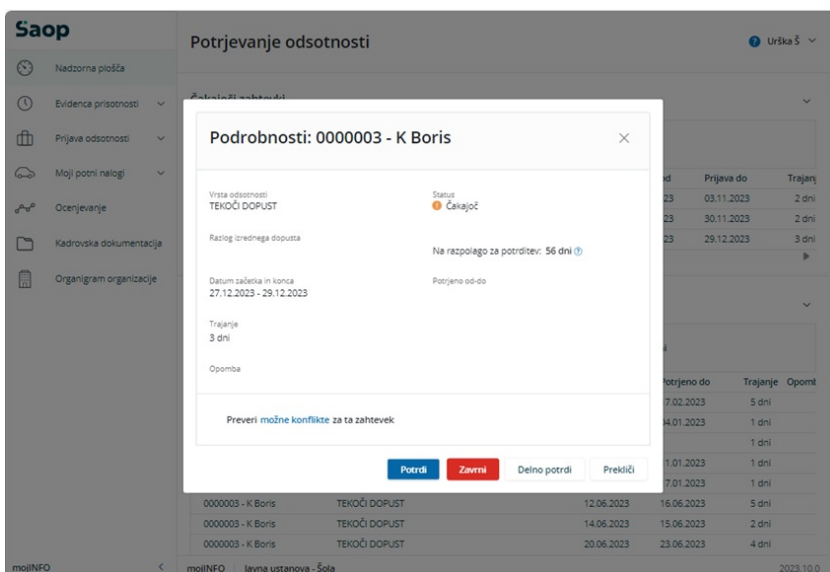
Saop

Nadzorna plošča
Evidenca prisotnosti
Prijava odsotnosti
Moji potni nalogi
Ocenjevanje
Kadrovska dokumentacija
Organigram organizacije

Potrjevanje odsotnosti

Urška Š

Čakajoči zahtevki

| od | Prijava do | Trajanje |
|---|---|---|
| 23 | 03.11.2023 | 2 dni |
| 23 | 30.11.2023 | 2 dni |
| 23 | 29.12.2023 | 3 dni |

Podrobnosti: 0000003 - K Boris

Vrsta odsotnosti
TEKOČI DOPUST

Status
Čakajoč

Razlog izrednega dopusta

Na razpolago za potrditev: 56 dni

Datum začetka in konca
27.12.2023 - 29.12.2023

Potrjeno od-do

Trajanje
3 dni

Opomba

Preveri možne konflikte za ta zahtevek

Potrdi
Zavrni
Delno potrdi
Prekliči

| | | | Potrjeno do | Trajanje | Opomba |
|---|---|---|---|---|---|
| | | | 7.02.2023 | 5 dni | |
| | | | 04.01.2023 | 1 dni | |
| | | | | 1 dni | |
| | | | 1.01.2023 | 1 dni | |
| | | | 7.01.2023 | 1 dni | |
| 0000003 - K Boris | TEKOČI DOPUST | 12.06.2023 | 16.06.2023 | 5 dni | |
| 0000003 - K Boris | TEKOČI DOPUST | 14.06.2023 | 15.06.2023 | 2 dni | |
| 0000003 - K Boris | TEKOČI DOPUST | 20.06.2023 | 23.06.2023 | 4 dni | |

mojINFO
mojINFO | Javna ustanova - Šola
2023.10.0